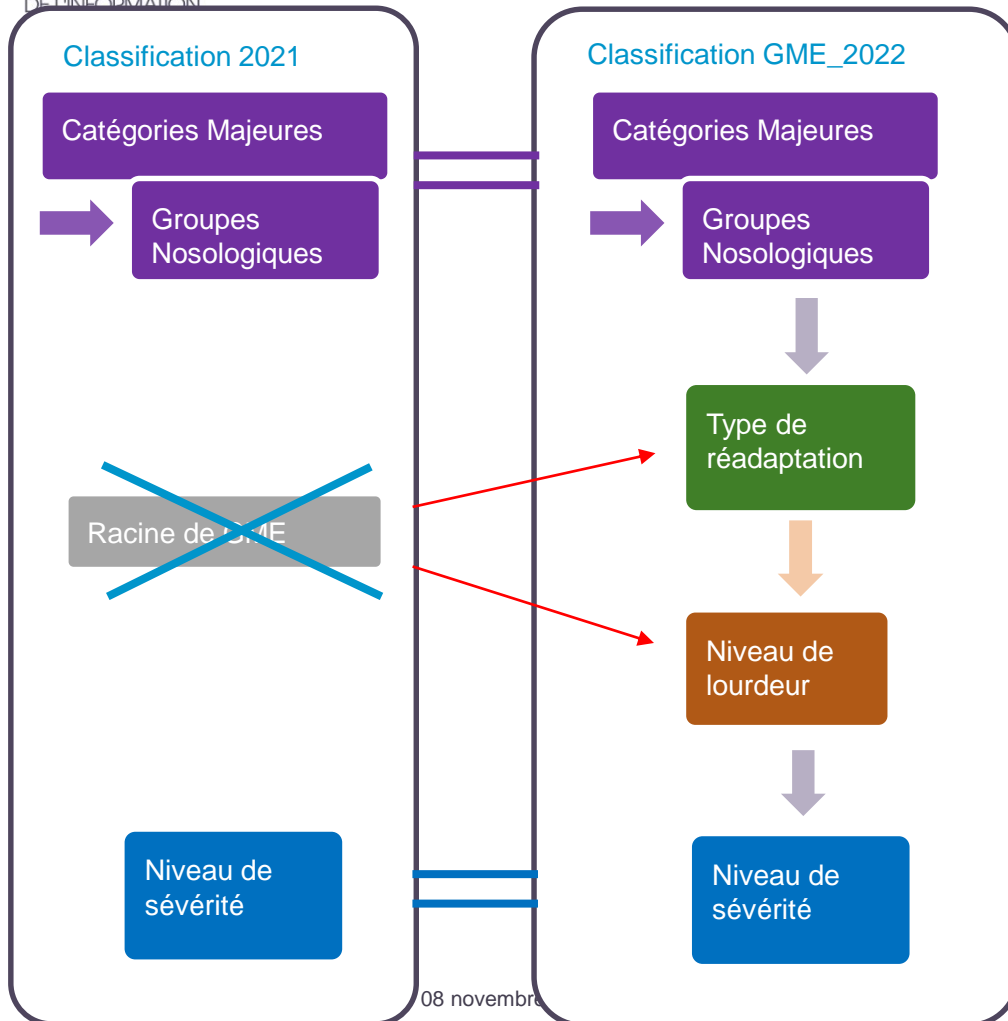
DE L'INFORMATION

Classification 2021

Catégories Majeures

Groupes Nosologiques

Racine de GME

Niveau de sévérité

Classification GME_2022

Catégories Majeures

Groupes Nosologiques

Type de réadaptation

Niveau de lourdeur

Niveau de sévérité

08 novembre